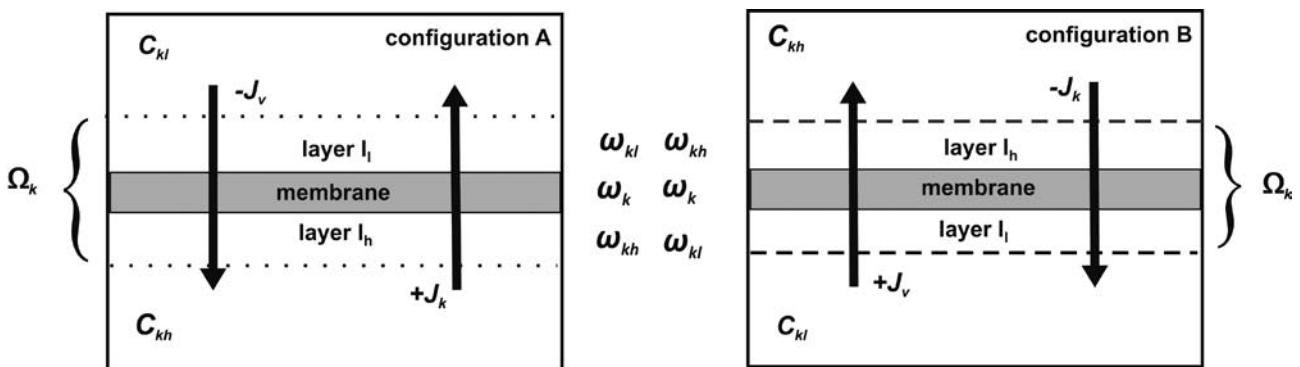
$C_{kl}$

configuration A

$-J_v$

$\Omega_k$

layer $l_l$

membrane

layer $l_h$

$+J_k$

$C_{kh}$

$\omega_{kl}$ $\omega_{kh}$

$\omega_k$ $\omega_k$

$\omega_{kh}$ $\omega_{kl}$

$C_{kh}$

configuration B

$-J_k$

layer $l_h$

membrane

layer $l_l$

$\Omega_k$

$+J_v$

$C_{kl}$